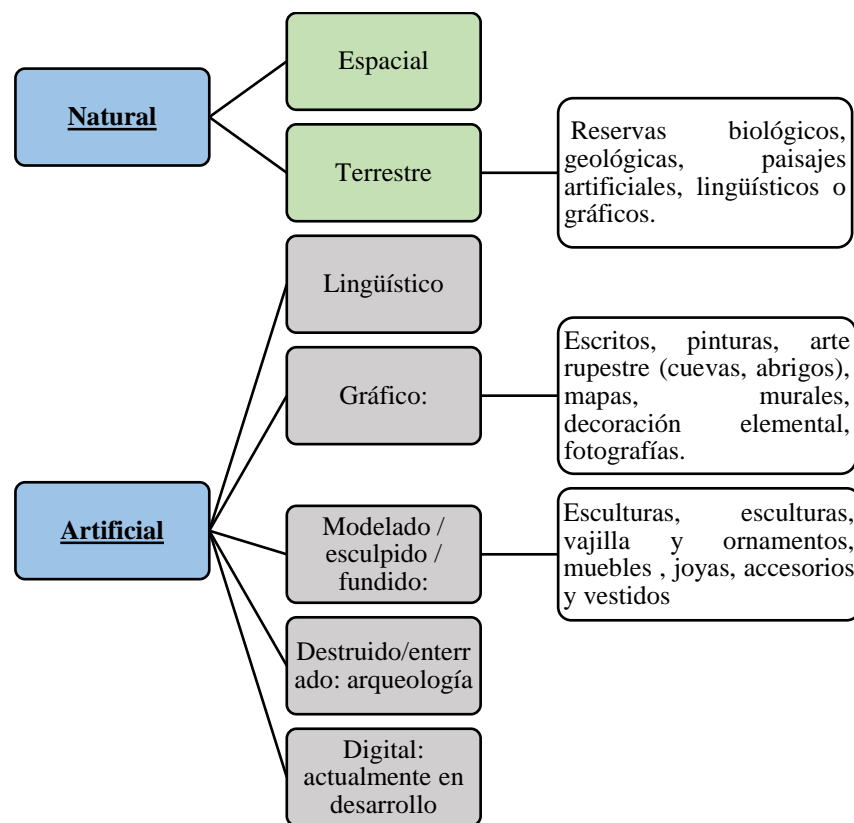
Natural

Espacial

Terrestre

Reservas biológicos, geológicas, paisajes artificiales, lingüísticos o gráficos.

Lingüístico

Gráfico:

Escritos, pinturas, arte rupestre (cuevas, abrigos), mapas, murales, decoración elemental, fotografías.

Artificial

Modelado / esculpido / fundido:

Esculturas, esculturas, vajilla y ornamentos, muebles , joyas, accesorios y vestidos

Destruido/enterrado: arqueología

Digital: actualmente en desarrollo